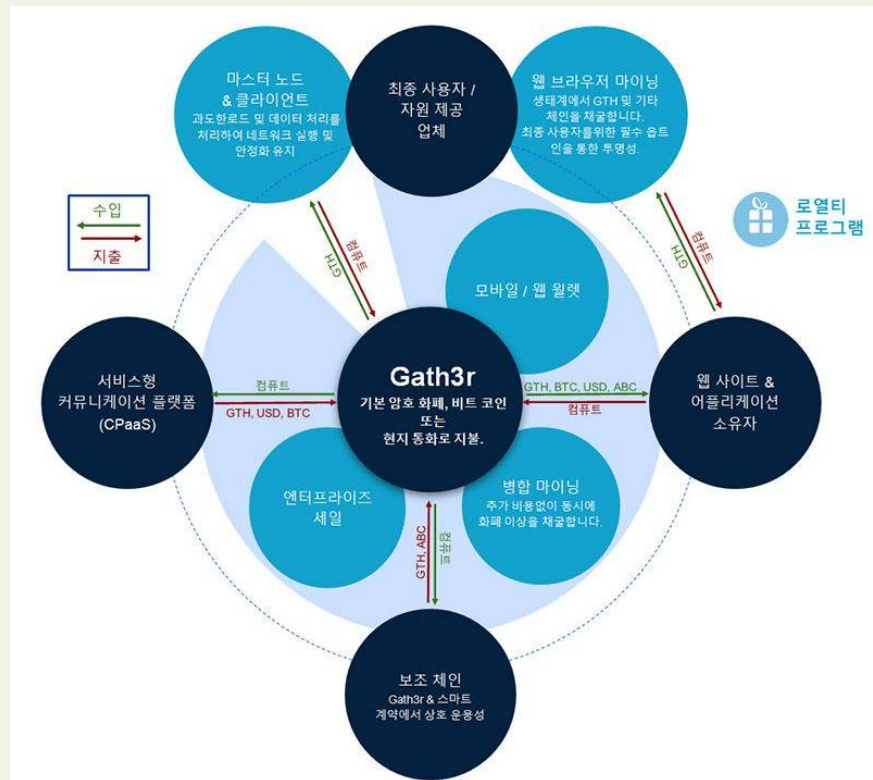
마스터 노드 & 클라이언트
과도한로드 및 데이터 처리를 처리하여 네트워크 실행 및 안정화 유지

최종 사용자 / 자원 제공 업체

웹 브라우저 마이닝
생태계에서 GTH 및 기타 체인을 채굴합니다. 최종 사용자를위한 필수 옵트 인을 통한 투명성.

수입
지출

로열티 프로그램

GTH
컴퓨트

GTH
컴퓨트

모바일 / 웹 월렛

서비스형 커뮤니케이션 플랫폼 (CPaaS)

컴퓨트
GTH, USD, BTC

Gath3r
기본 암호 화폐, 비트 코인 또는 현지 통화로 지불.

GTH, BTC, USD, ABC
컴퓨트

웹 사이트 & 어플리케이션 소유자

엔터프라이즈 세일

병합 마이닝
추가 비용없이 동시에 화폐 이상을 채굴합니다.

GTH, ABC
컴퓨트

보조 체인
Gath3r & 스마트 계약에서 상호 운용성